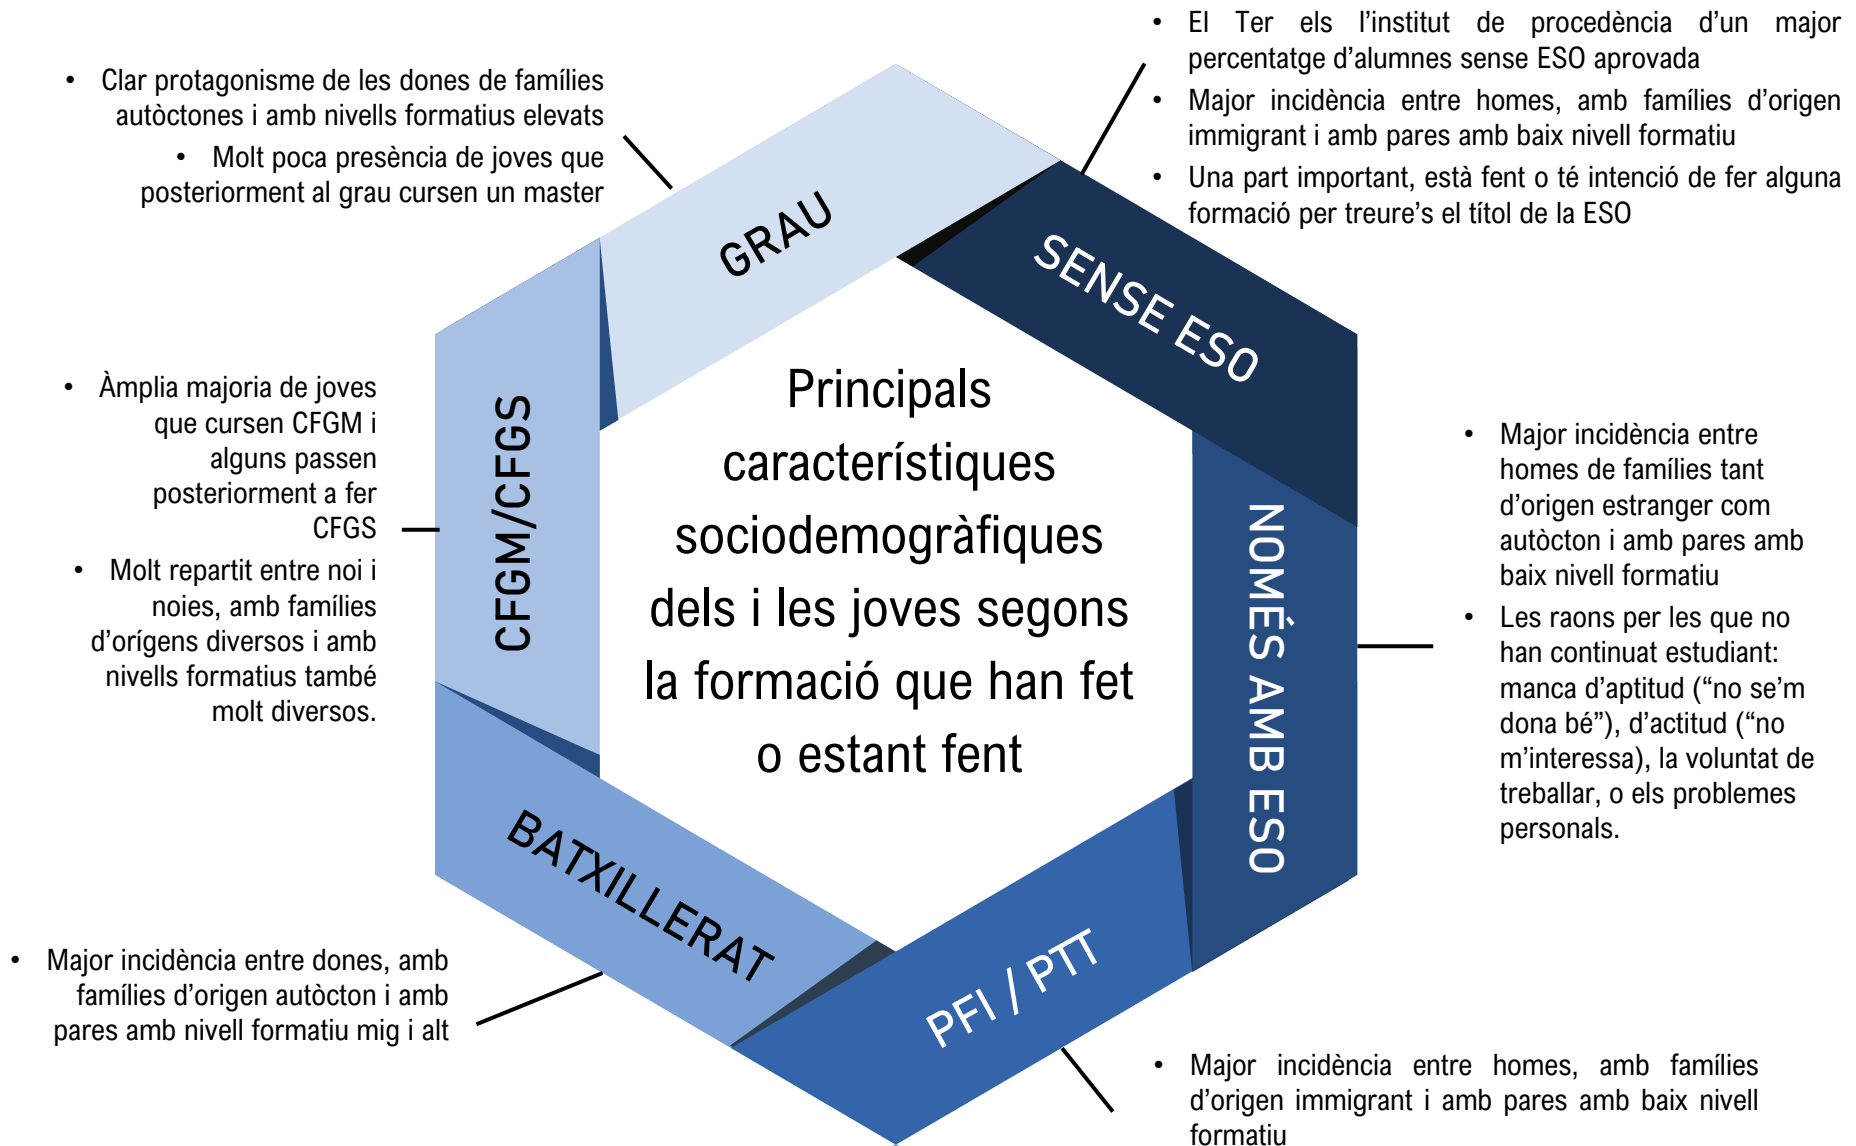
• Clar protagonisme de les dones de famílies autòctones i amb nivells formatius elevats

• Molt poca presència de joves que posteriorment al grau cursen un master

• El Ter els l'institut de procedència d'un major percentatge d'alumnes sense ESO aprovada

• Major incidència entre homes, amb famílies d'origen immigrant i amb pares amb baix nivell formatiu

• Una part important, està fent o té intenció de fer alguna formació per treure's el títol de la ESO

GRAU

SENSE ESO

CFGM/CFGS

Principals característiques sociodemogràfiques dels i les joves segons la formació que han fet o estant fent

NOMÉS AMB ESO

BATXILLERAT

PFI / PTT

• Àmplia majoria de joves que cursen CFGM i alguns passen posteriorment a fer CFGS

• Molt repartit entre noi i noies, amb famílies d'orígens diversos i amb nivells formatius també molt diversos.

• Major incidència entre homes de famílies tant d'origen estranger com autòcton i amb pares amb baix nivell formatiu

• Les raons per les que no han continuat estudiant: manca d'aptitud ("no se'm dona bé"), d'actitud ("no m'interessa), la voluntat de treballar, o els problemes personals.

• Major incidència entre dones, amb famílies d'origen autòcton i amb pares amb nivell formatiu mig i alt

• Major incidència entre homes, amb famílies d'origen immigrant i amb pares amb baix nivell formatiu